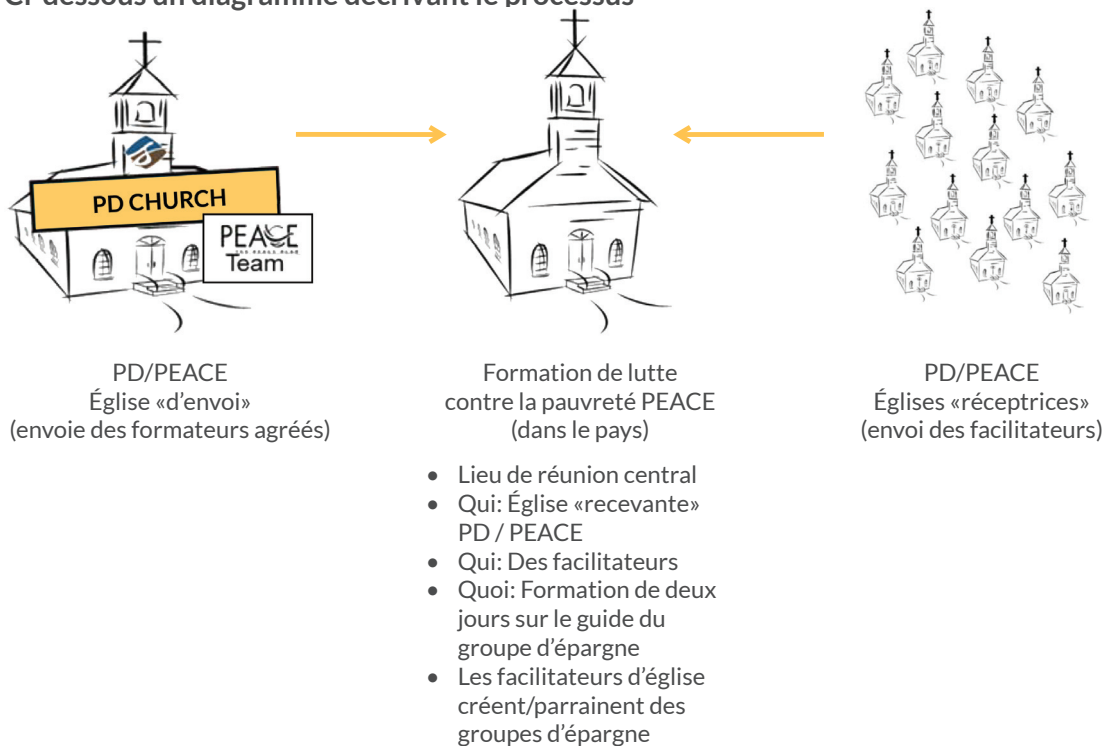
Ci-dessous un diagramme décrivant le processus

PD CHURCH

PEACE Team

PD/PEACE
Église «d'envoi»
(envoie des formateurs agréés)

Formation de lutte contre la pauvreté PEACE
(dans le pays)

- Lieu de réunion central
- Qui: Église «recevante» PD / PEACE
- Qui: Des facilitateurs
- Quoi: Formation de deux jours sur le guide du groupe d'épargne
- Les facilitateurs d'église créent/parrainent des groupes d'épargne

PD/PEACE
Églises «réceptrices»
(envoi des facilitateurs)